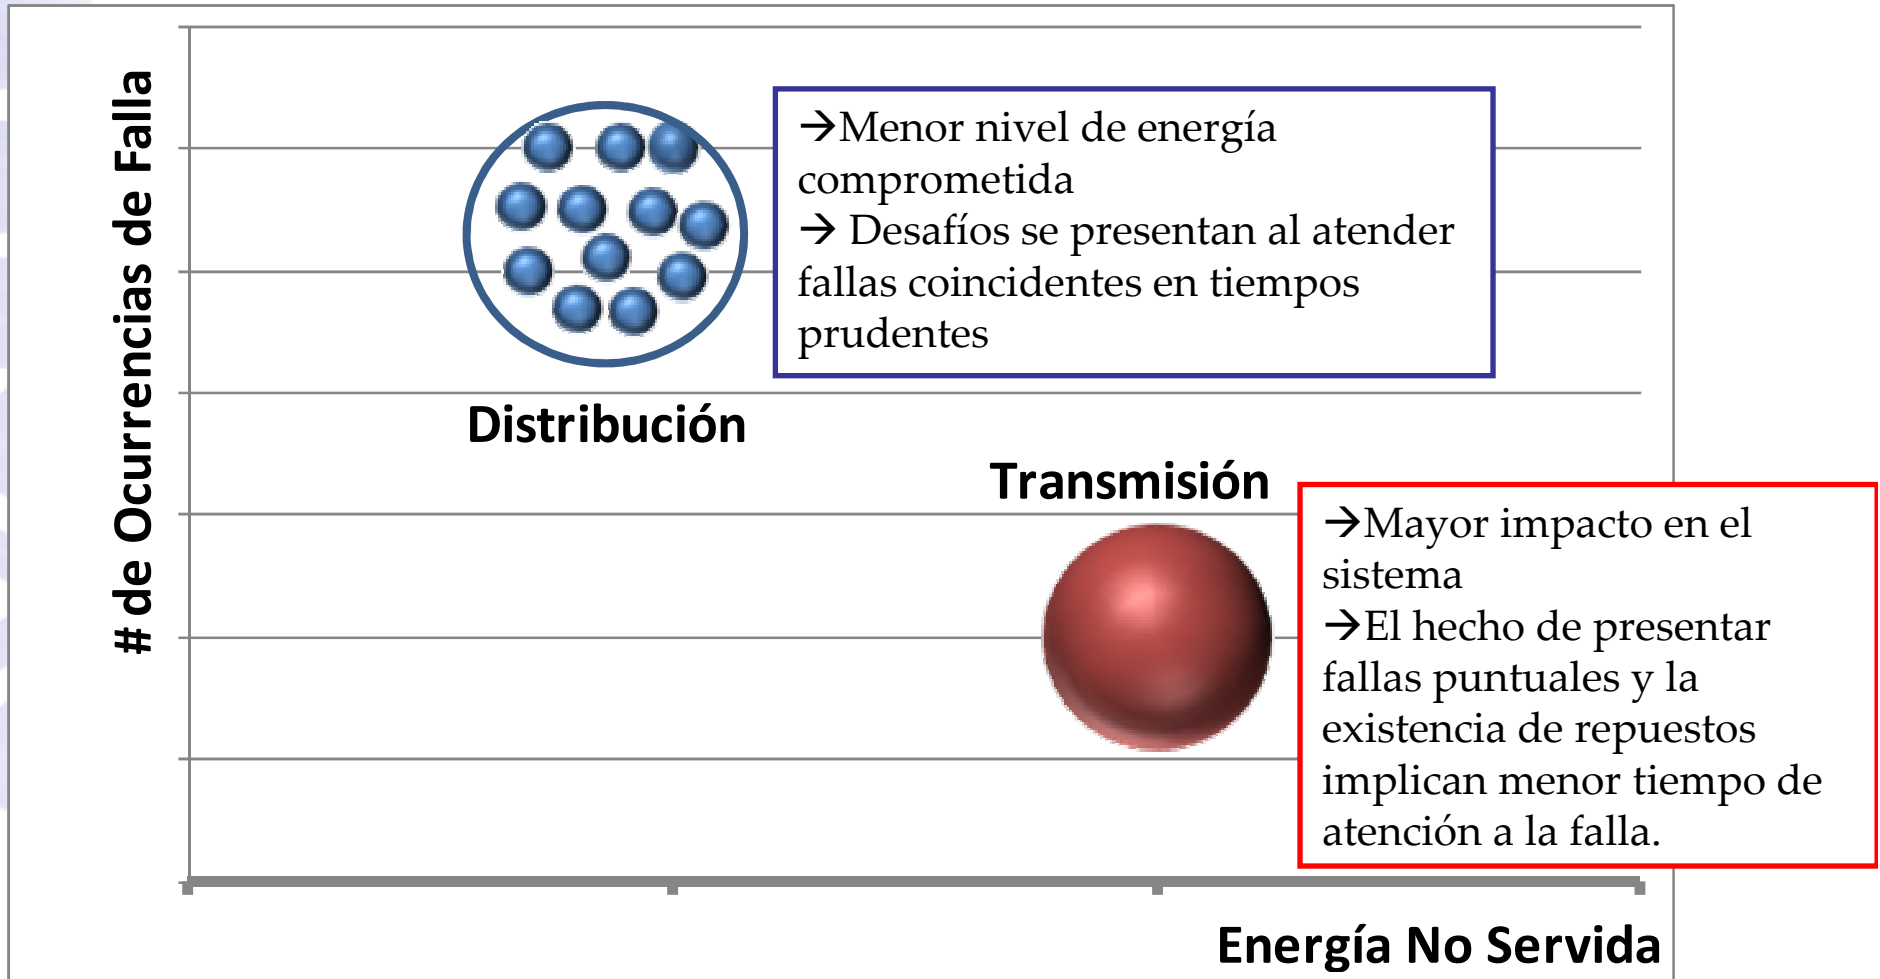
# de Ocurrencias de Falla

→Menor nivel de energía comprometida
→ Desafíos se presentan al atender fallas coincidentes en tiempos prudentes

Distribución

Transmisión

→Mayor impacto en el sistema
→El hecho de presentar fallas puntuales y la existencia de repuestos implican menor tiempo de atención a la falla.

Energía No Servida